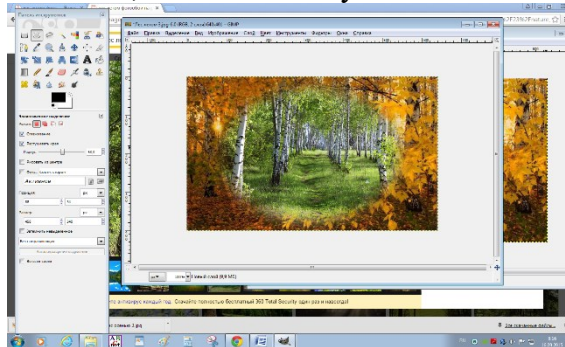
Панель инструментов

Файл Правка Выделение Вид Изображение Слой Цвет Инструменты Фильтры Окна Справка

Кадрирование

Сглаживание

Растушевать края

Растянуть из центра

Позиция

Размер

Затемнить невыделенное

Выделять слой

то в подарок каждый год. Скачайте полностью бесплатный 360 Total Security один раз и навсегда!